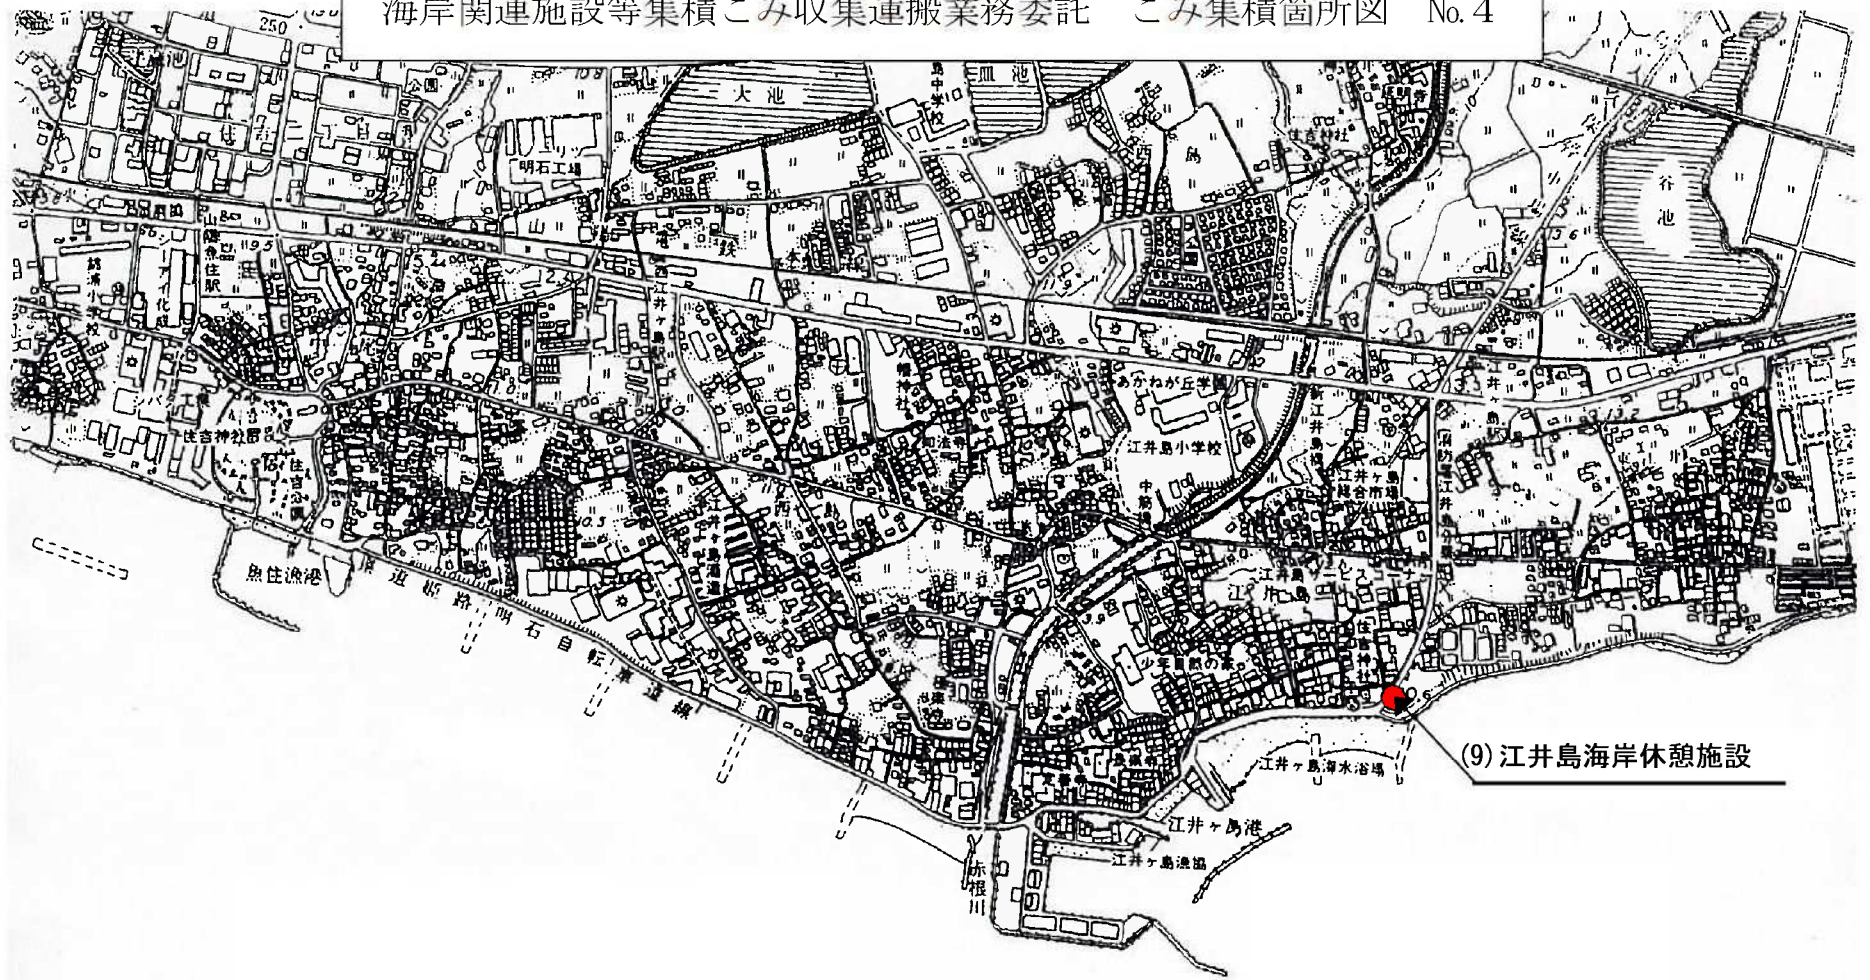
海岸関連施設等集積ごみ収集運搬業務委託　ごみ集積箇所図　No.4

250

皿池

大池

明石工場

山

鉄

谷池

魚住駅

錦浦小学校

住吉神社

魚住漁港

明石自転車道線

あかねが丘学園

江井島小学校

江井ヶ島総合市場

江井島

住吉神社

江井ヶ島海水浴場

江井ヶ島港

江井ヶ島漁協

赤根川

西江井ヶ島駅

八幡神社

(9)江井島海岸休憩施設